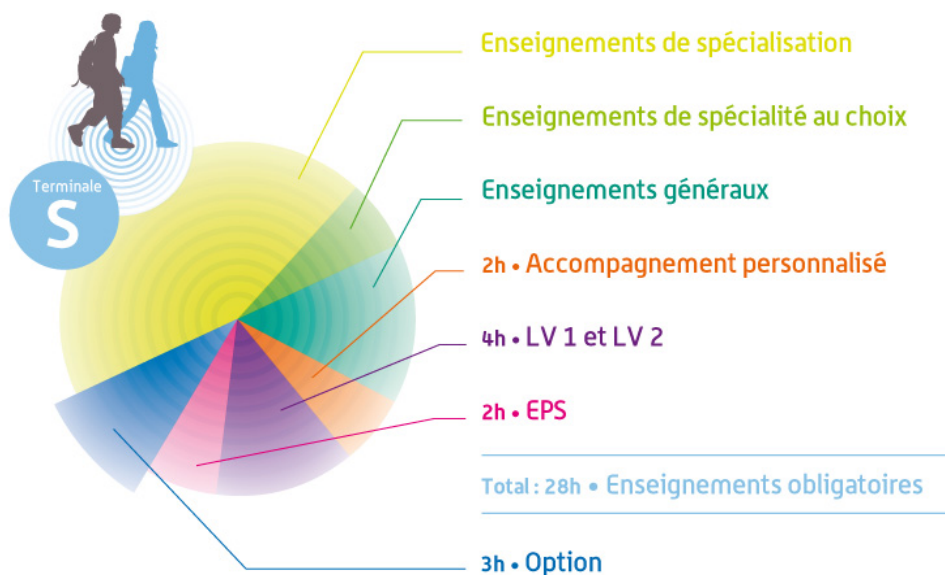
Terminale
S

Enseignements de spécialisation

Enseignements de spécialité au choix

Enseignements généraux

2h • Accompagnement personnalisé

4h • LV 1 et LV 2

2h • EPS

Total : 28h • Enseignements obligatoires

3h • Option